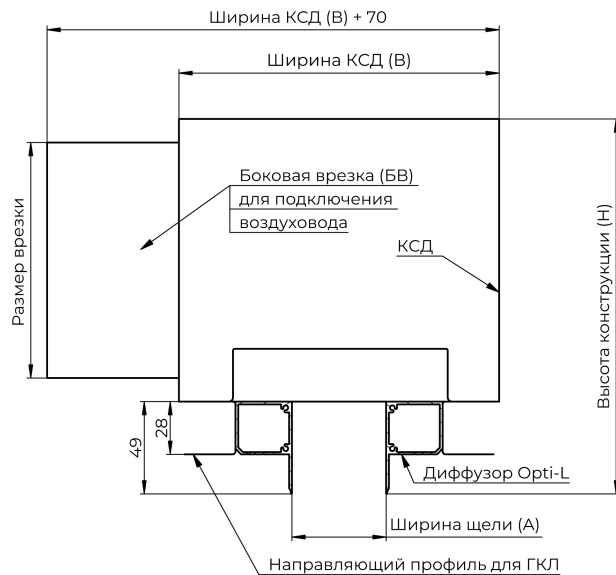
Ширина КСД (В) + 70

Ширина КСД (В)

Размер врезки

Боковая врезка (БВ)
для подключения
воздуховода

КСД

Высота конструкции (Н)

49

28

Диффузор Opti-L

Ширина щели (А)

Направляющий профиль для ГКЛ